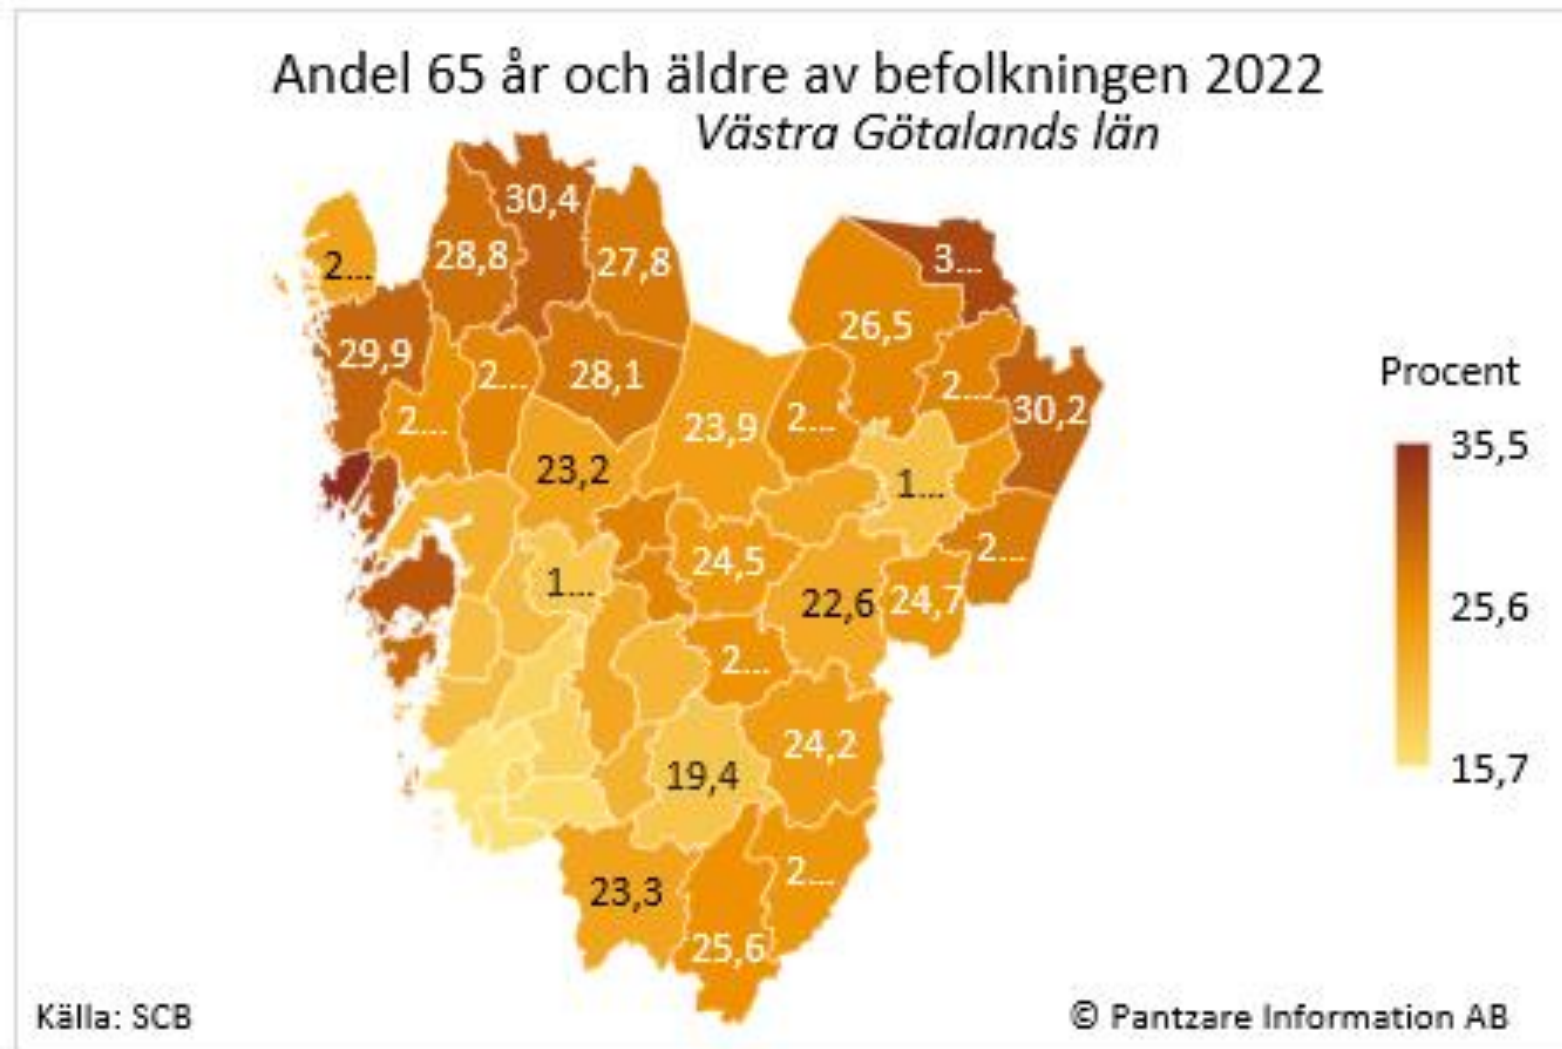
Andel 65 år och äldre av befolkningen 2022

*Västra Götalands län*

30,4
2...
28,8
27,8
3...
26,5
29,9
2...
28,1
2...
30,2
2...
23,9
2...
23,2
1...
2...
24,5
1...
22,6
24,7
2...
24,2
19,4
2...
23,3
25,6

Procent
35,5
25,6
15,7

Källa: SCB

© Pantzare Information AB